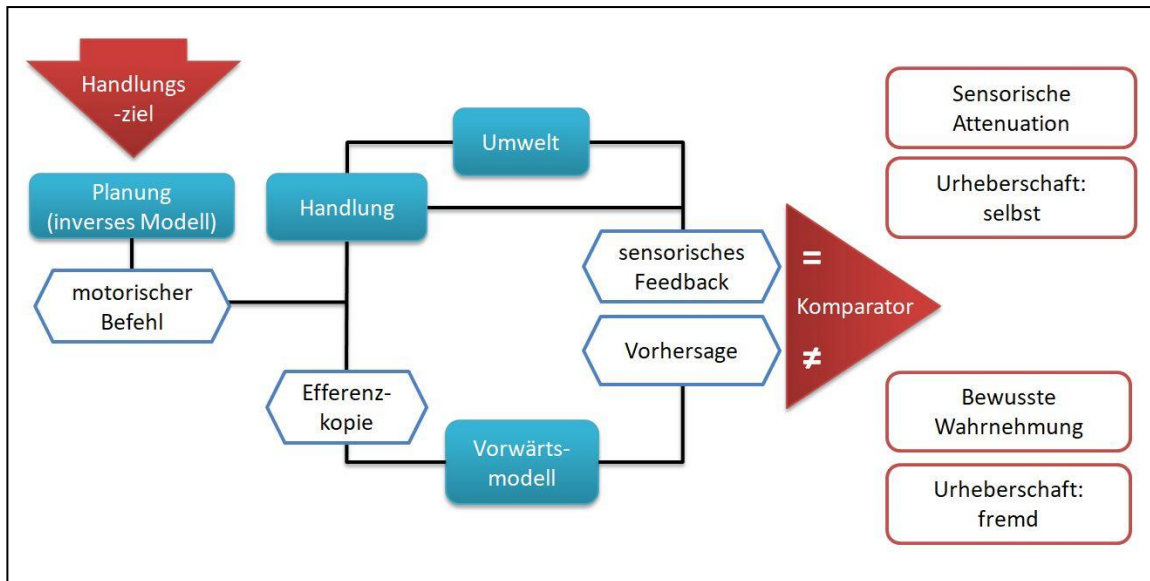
Handlungs -ziel

Planung (inverses Modell)

motorischer Befehl

Handlung

Umwelt

Efferenzkopie

Vorwärtsmodell

sensorisches Feedback

Vorhersage

=

Komparator

≠

Sensorische Attenuation

Urheberschaft: selbst

Bewusste Wahrnehmung

Urheberschaft: fremd